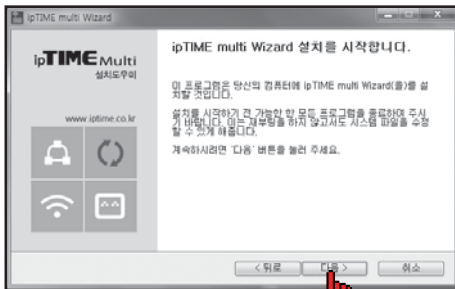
ipTIME multi Wizard

ipTIME Multi
설치도우미

www.iptime.co.kr

ipTIME multi Wizard 설치를 시작합니다.

이 프로그램은 당신의 컴퓨터에 ipTIME multi Wizard(을)를 설치할 것입니다.

설치를 시작하기 전 가능한 한 모든 프로그램을 종료하여 주시기 바랍니다. 이는 재부팅을 하지 않고서도 시스템 파일을 수정할 수 있게 해줍니다.

계속하시려면 '다음' 버튼을 눌러 주세요.

< 뒤로
다음 >
취소